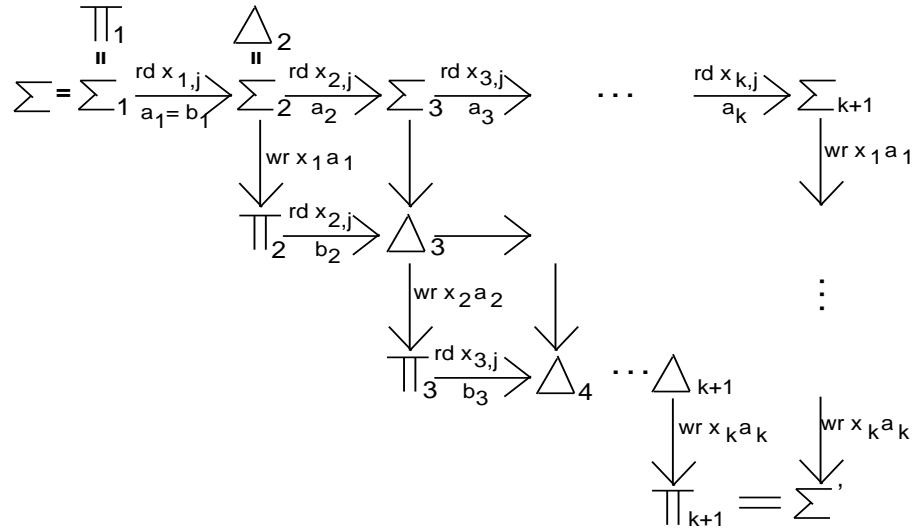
$\Pi_1$

$\Delta_2$

$\Sigma = \Sigma_1 \xrightarrow[a_1 = b_1]{rd\ x_{1,j}} \Sigma_2 \xrightarrow[a_2]{rd\ x_{2,j}} \Sigma_3 \xrightarrow[a_3]{rd\ x_{3,j}} \cdots \xrightarrow[a_k]{rd\ x_{k,j}} \Sigma_{k+1}$

wr $x_1 a_1$

$\Pi_2 \xrightarrow[b_2]{rd\ x_{2,j}} \Delta_3 \longrightarrow$

wr $x_1 a_1$

wr $x_2 a_2$

$\vdots$

$\Pi_3 \xrightarrow[b_3]{rd\ x_{3,j}} \Delta_4 \cdots \Delta_{k+1}$

wr $x_k a_k$

wr $x_k a_k$

$\Pi_{k+1} = \Sigma'$